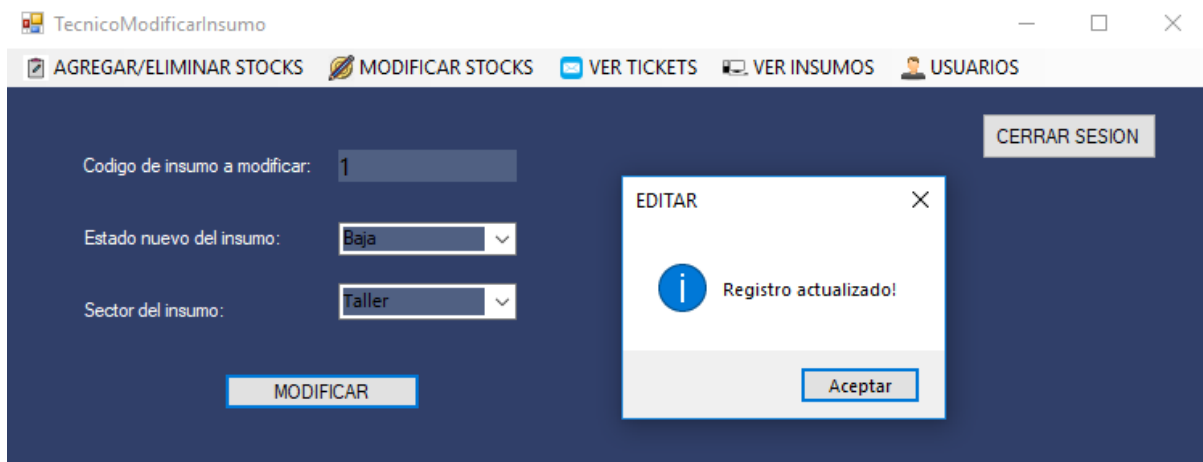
TecnicoModificarInsumo

AGREGAR/ELIMINAR STOCKS MODIFICAR STOCKS VER TICKETS VER INSUMOS USUARIOS

CERRAR SESION

Codigo de insumo a modificar: 1

Estado nuevo del insumo: Baja

Sector del insumo: Taller

MODIFICAR

EDITAR

Registro actualizado!

Aceptar